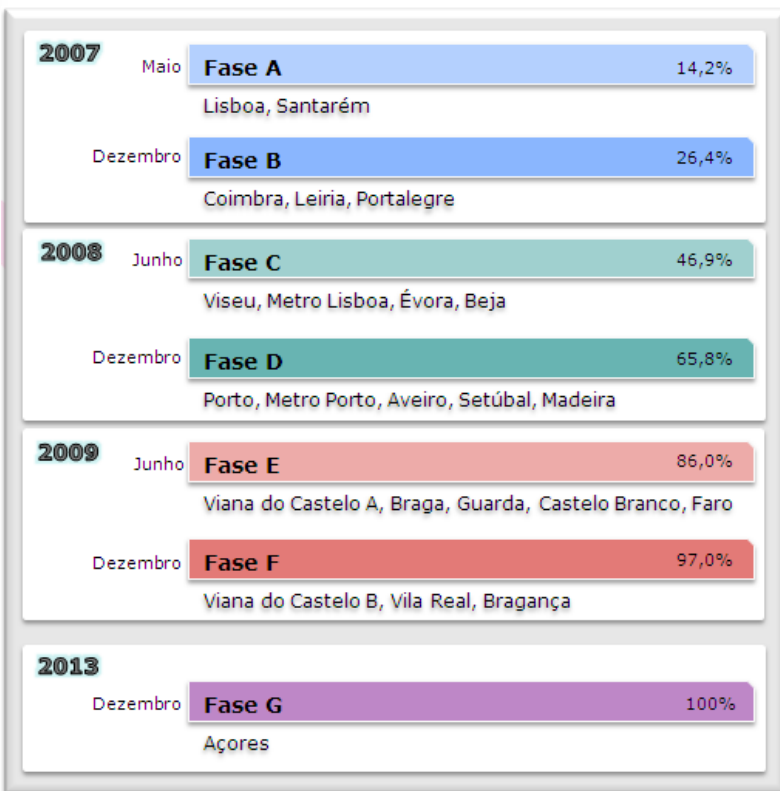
2007

Maio Fase A 14,2%
Lisboa, Santarém

Dezembro Fase B 26,4%
Coimbra, Leiria, Portalegre

2008

Junho Fase C 46,9%
Viseu, Metro Lisboa, Évora, Beja

Dezembro Fase D 65,8%
Porto, Metro Porto, Aveiro, Setúbal, Madeira

2009

Junho Fase E 86,0%
Viana do Castelo A, Braga, Guarda, Castelo Branco, Faro

Dezembro Fase F 97,0%
Viana do Castelo B, Vila Real, Bragança

2013

Dezembro Fase G 100%
Açores